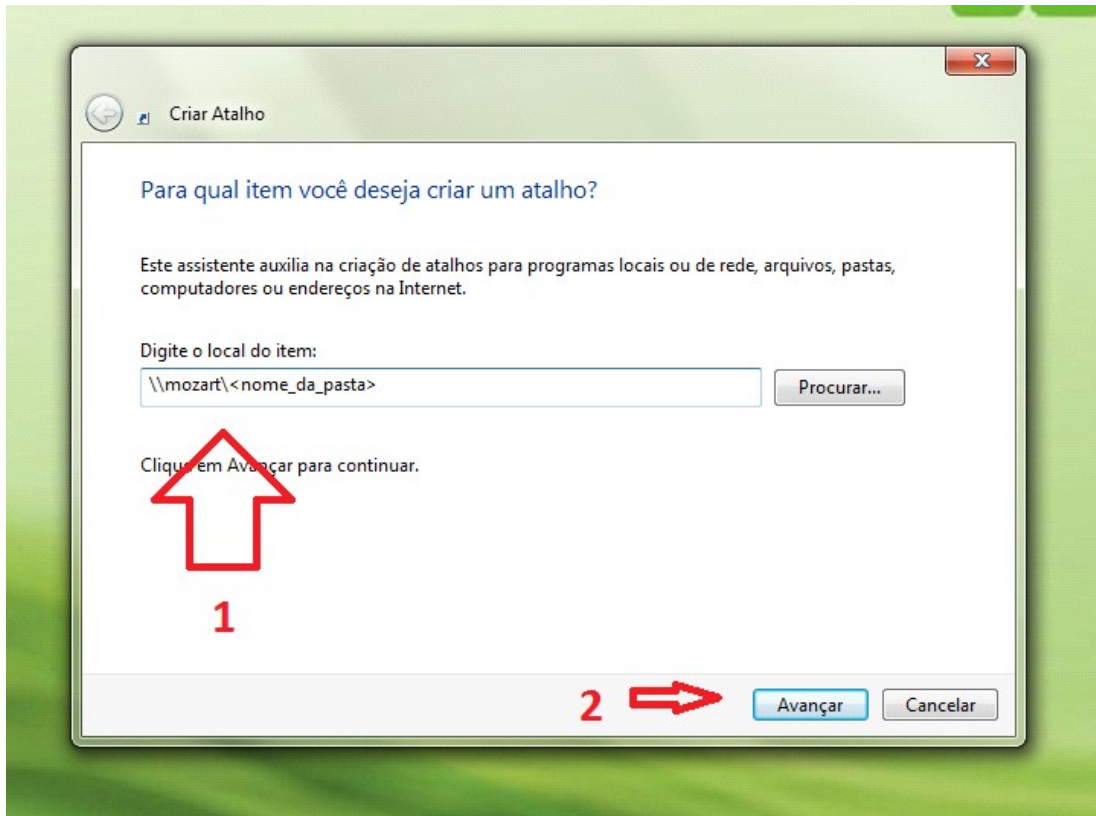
Criar Atalho

Para qual item você deseja criar um atalho?

Este assistente auxilia na criação de atalhos para programas locais ou de rede, arquivos, pastas, computadores ou endereços na Internet.

Digite o local do item:

\\mozart\<nome_da_pasta>

Procurar...

Cliqu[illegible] em Ava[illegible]çar para continuar.

1

2

Avançar

Cancelar